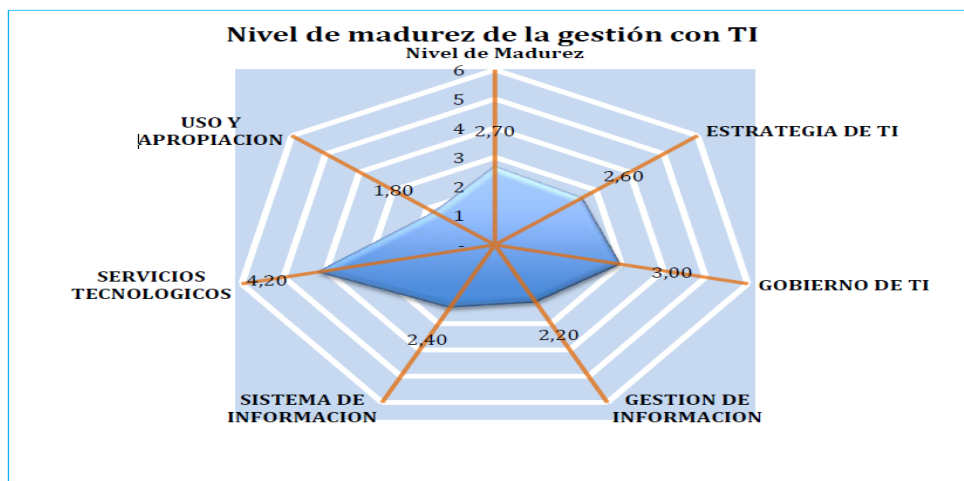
Nivel de madurez de la gestión con TI

Nivel de Madurez

6
5
4
3
2
1
-

2,70

ESTRATEGIA DE TI
2,60

GOBIERNO DE TI
3,00

GESTION DE INFORMACION
2,20

SISTEMA DE INFORMACION
2,40

SERVICIOS TECNOLOGICOS
4,20

USO Y APROPIACION
1,80